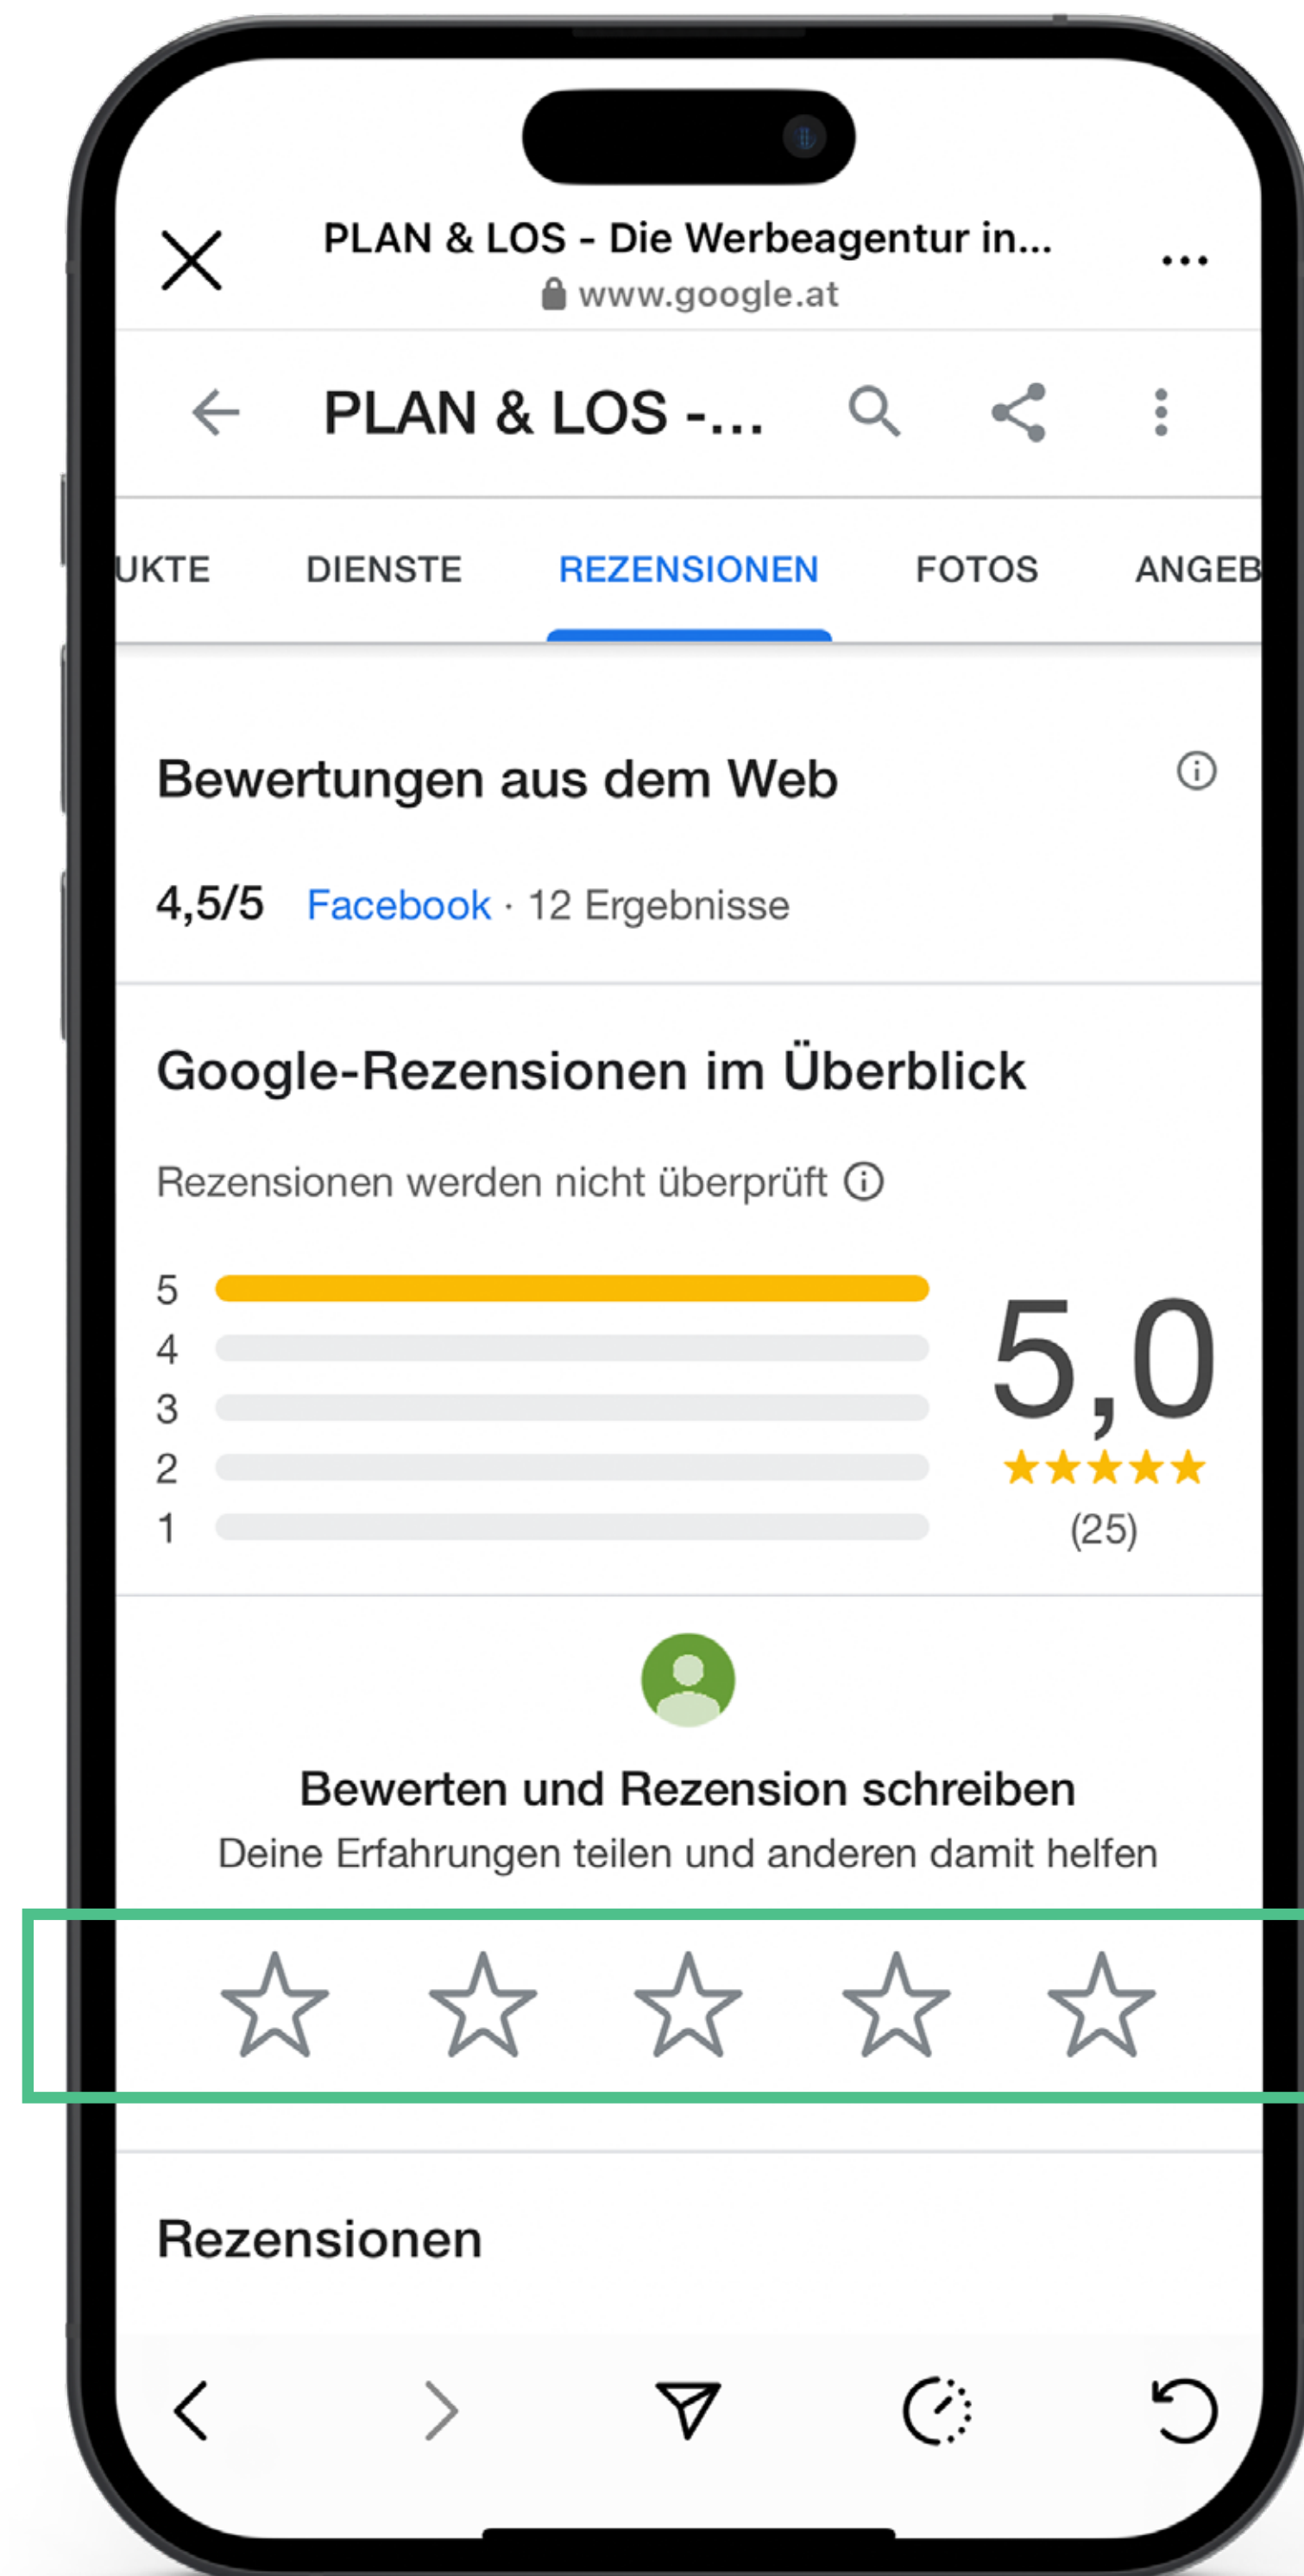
PLAN & LOS - Die Werbeagentur in...
www.google.at

PLAN & LOS -...

UKTE DIENSTE REZENSIONEN FOTOS ANGEB

Bewertungen aus dem Web

4,5/5 Facebook · 12 Ergebnisse

Google-Rezensionen im Überblick

Rezensionen werden nicht überprüft

5
4
3
2
1

5,0
★★★★★
(25)

Bewerten und Rezension schreiben
Deine Erfahrungen teilen und anderen damit helfen

Rezensionen